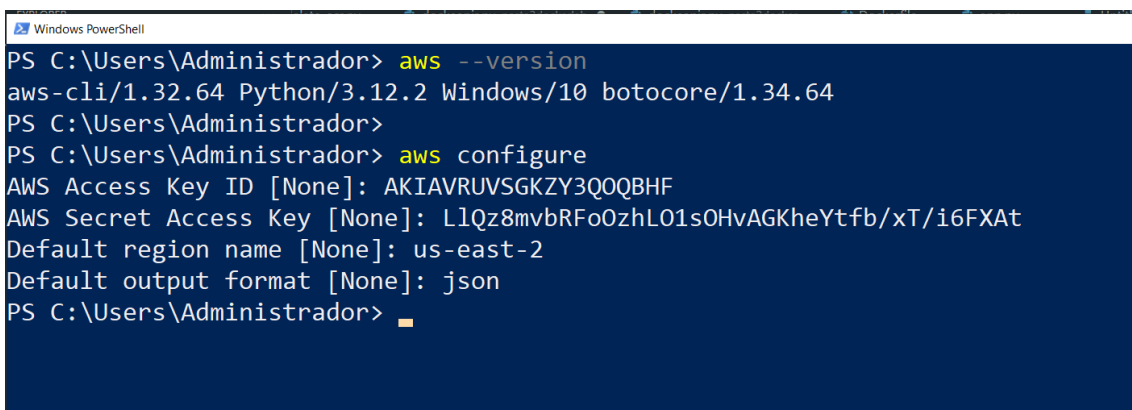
Windows PowerShell

PS C:\Users\Administrador> aws --version
aws-cli/1.32.64 Python/3.12.2 Windows/10 botocore/1.34.64
PS C:\Users\Administrador>
PS C:\Users\Administrador> aws configure
AWS Access Key ID [None]: AKIAVRUVSGKZY3QOQBHF
AWS Secret Access Key [None]: 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
Default region name [None]: us-east-2
Default output format [None]: json
PS C:\Users\Administrador>